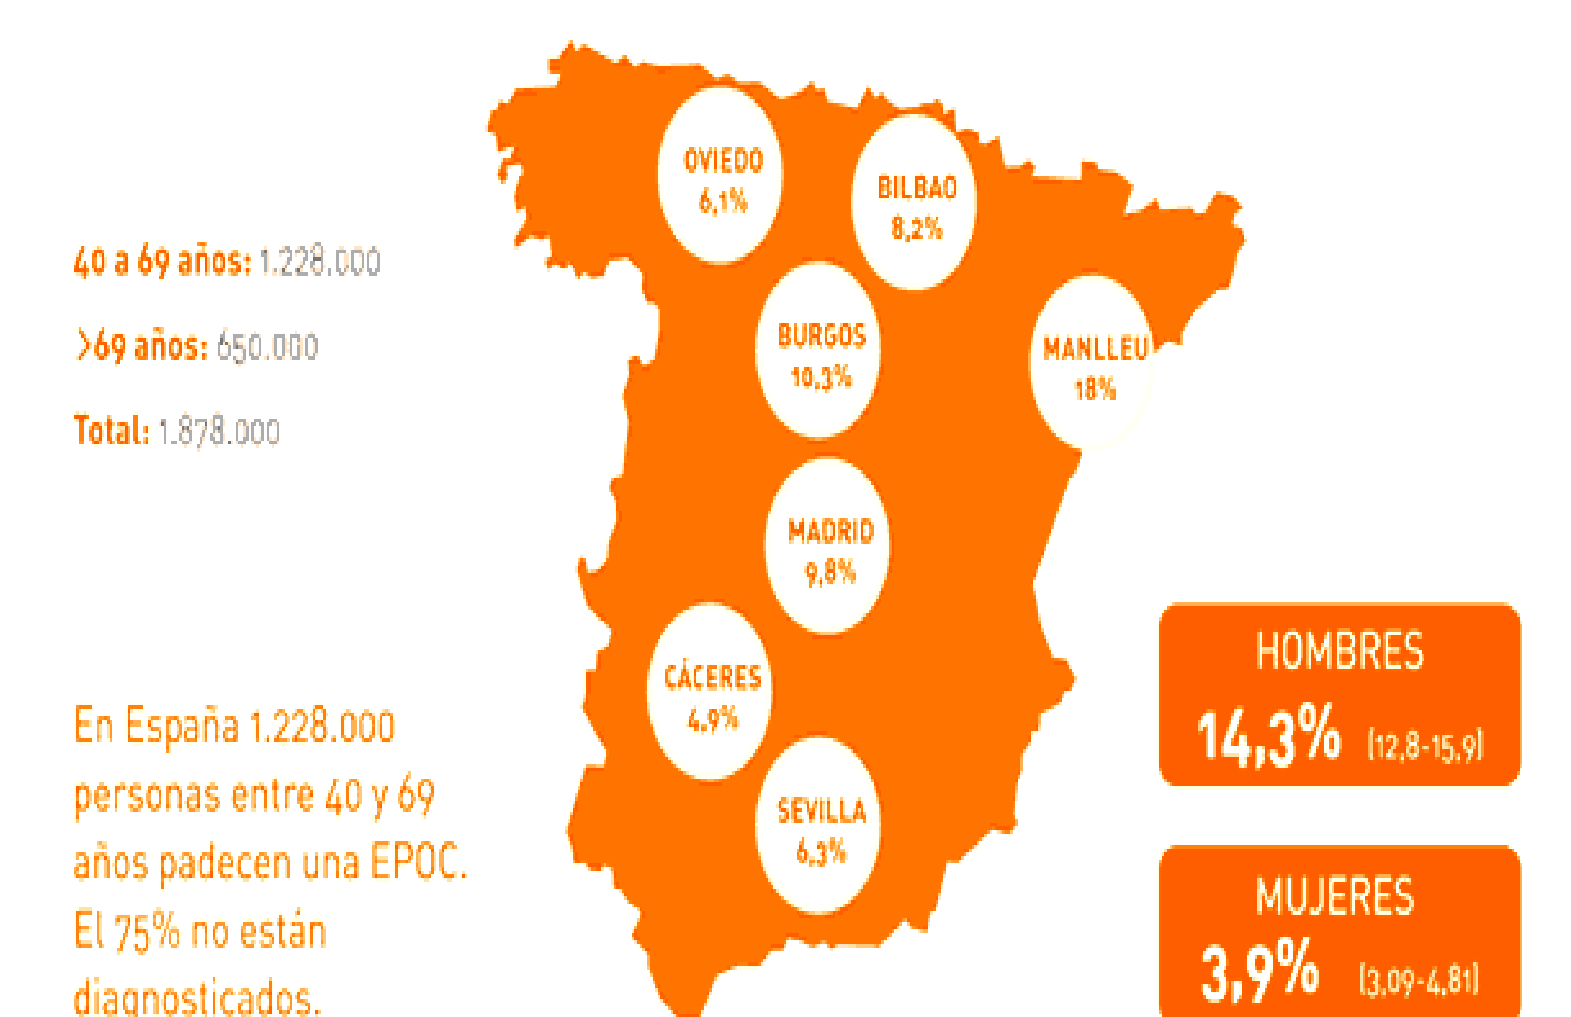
40 a 69 años: 1.228.000

>69 años: 650.000

Total: 1.878.000

OVIEDO 6,1%

BILBAO 8,2%

BURGOS 10,3%

MANLLEU 18%

MADRID 9,8%

CÁCERES 4,9%

SEVILLA 6,3%

En España 1.228.000 personas entre 40 y 69 años padecen una EPOC. El 75% no están diagnosticados.

HOMBRES
14,3% (12,8-15,9)

MUJERES
3,9% (3,09-4,81)